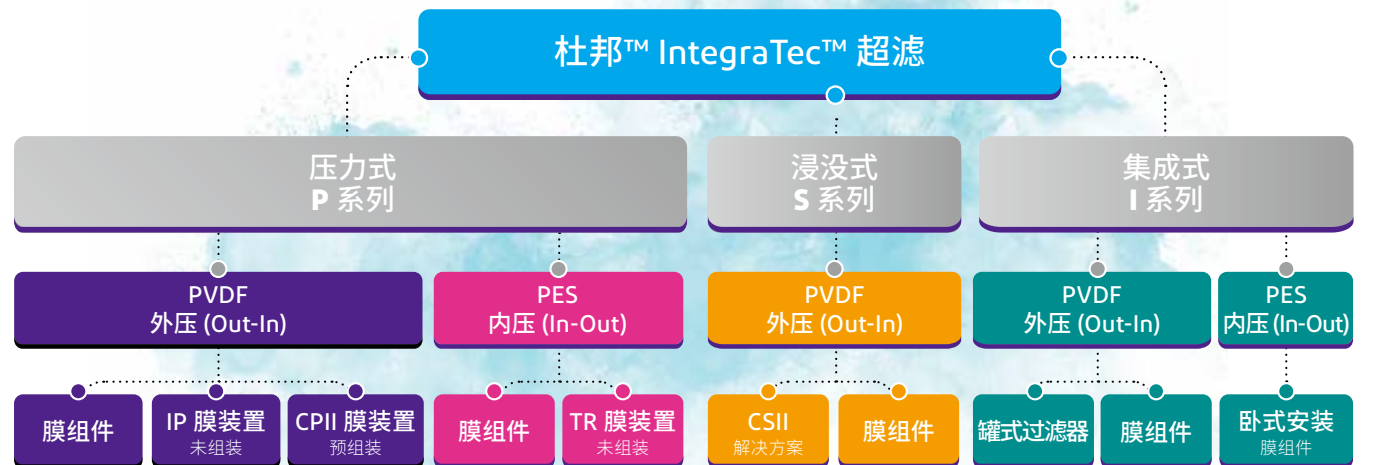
杜邦™ IntegraTec™ 超滤

压力式
P 系列

浸没式
S 系列

集成式
I 系列

PVDF
外压 (Out-In)

PES
内压 (In-Out)

PVDF
外压 (Out-In)

PVDF
外压 (Out-In)

PES
内压 (In-Out)

膜组件

IP 膜装置
未组装

CPII 膜装置
预组装

膜组件

TR 膜装置
未组装

CSII
解决方案

膜组件

罐式过滤器

膜组件

卧式安装
膜组件